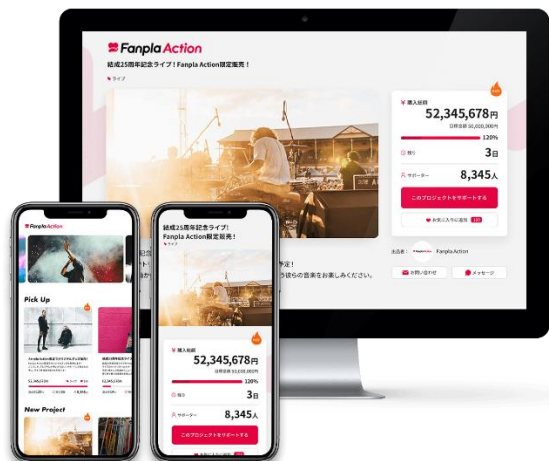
Fanpla Action

結成25周年記念ライブ！Fanpla Action限定販売！

ライブ

購入総額

52,345,678円

目標金額 30,000,000円

120%

残り

3日

サポーター

8,345人

このプロジェクトをサポートする

お気に入りに追加

出品者

Fanpla Action

お問い合わせ

メッセージ

定！

う彼らの音楽をお楽しみください。

Fanpla Action

Pick Up

New Project

Fanpla Action

結成25周年記念ライブ！Fanpla Action限定販売！

ライブ

購入総額

52,345,678円

目標金額 30,000,000円

120%

残り

3日

サポーター

8,345人

このプロジェクトをサポートする